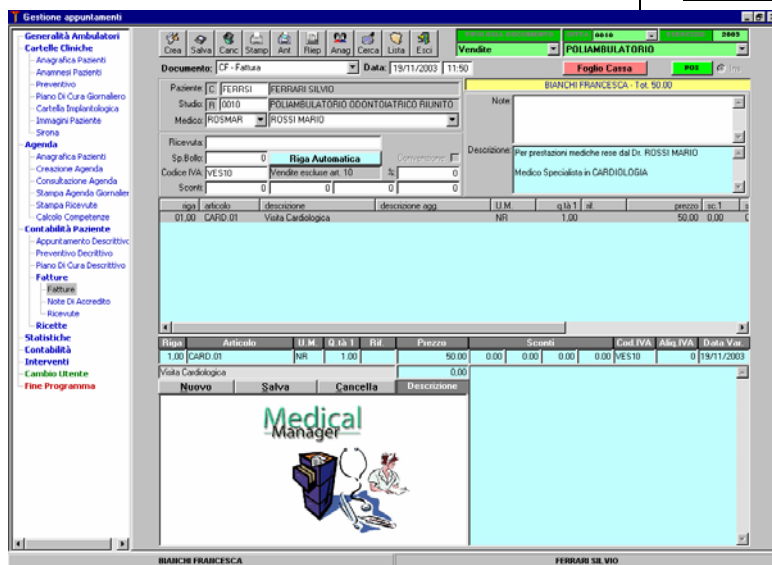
Gestione appuntamenti

Generalità Ambulatori
Cartelle Cliniche
Anagrafica Pazienti
Anamnesi Pazienti
Preventivo
Piano Di Cura Giornaliero
Cartella Implantologica
Immagini Paziente
Sirona
Agenda
Anagrafica Pazienti
Creazione Agenda
Consultazione Agenda
Stampa Agenda Giornaliera
Stampa Ricevute
Calcolo Competenze
Contabilità Paziente
Appuntamento Descrittivo
Preventivo Decrittivo
Piano Di Cura Descrittivo
Fatture
Fatture
Note Di Accredito
Ricevute
Ricette
Statistiche
Contabilità
Interventi
Cambio Utente
Fine Programma

Crea Salva Canc Stamp Ant Riep Anag Cerca Lista Esci

Vendite
0010
2003
POLIAMBULATORIO

Documento: CF - Fattura Data: 19/11/2003 11:50
Foglio Cassa
POS

Paziente: C FERRSI FERRARI SILVIO
Studio: R 0010 POLIAMBULATORIO ODONTOIATRICO RIUNITO
Medico: ROSMAR ROSSI MARIO

BIANCHI FRANCESCA - Tot. 50.00
Note

Ricevuta
Sp.Bollo 0 Riga Automatica
Convenzione
Codice IVA VES10 Vendite escluse art. 10 % 0
Sconti 0 0 0 0

Descrizione Per prestazioni mediche rese dal Dr. ROSSI MARIO

Medico Specialista in CARDIOLOGIA

| riga | articolo | descrizione | descrizione agg. | U.M. | q.tà 1 | rif. | prezzo | sc.1 |
|---|---|---|---|---|---|---|---|---|
| 01,00 | CARD.01 | Visita Cardiologica | | NR | 1,00 | | 50,00 | 0,00 |

| Riga | Articolo | U.M. | Q.tà 1 | Rif. | Prezzo | Sconti | | | | Cod.IVA | Aliq.IVA | Data Var. |
|---|---|---|---|---|---|---|---|---|---|---|---|---|
| 1.00 | CARD.01 | NR | 1.00 | | 50.00 | 0.00 | 0.00 | 0.00 | 0.00 | VES10 | 0 | 19/11/2003 |

Visita Cardiologica 0.00
Nuovo Salva Cancella Descrizione

Medical Manager

BIANCHI FRANCESCA
FERRARI SILVIO